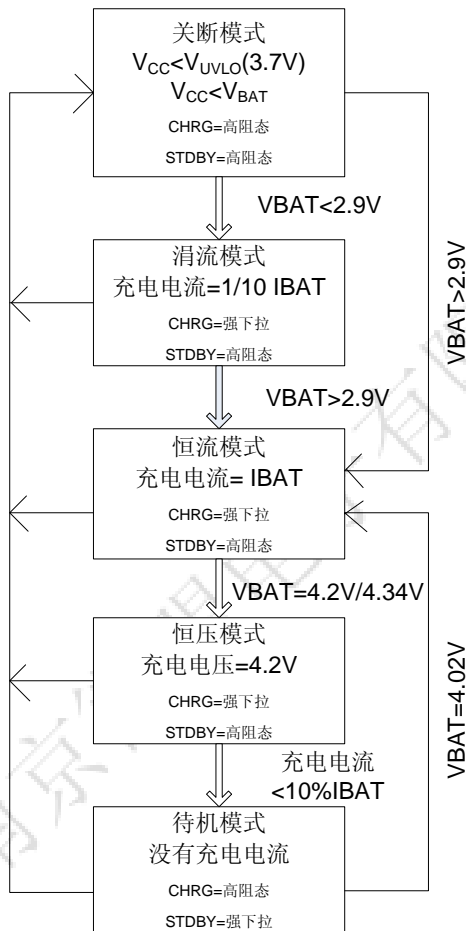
关断模式
$V_{CC}$<$V_{UVLO}$(3.7V)
$V_{CC}$<$V_{BAT}$
CHRG=高阻态
STDBY=高阻态

VBAT<2.9V

涓流模式
充电电流=1/10 IBAT
CHRG=强下拉
STDBY=高阻态

VBAT>2.9V

VBAT>2.9V

恒流模式
充电电流= IBAT
CHRG=强下拉
STDBY=高阻态

VBAT=4.2V/4.34V

恒压模式
充电电压=4.2V
CHRG=强下拉
STDBY=高阻态

充电电流
<10%IBAT

VBAT=4.02V

待机模式
没有充电电流
CHRG=高阻态
STDBY=强下拉